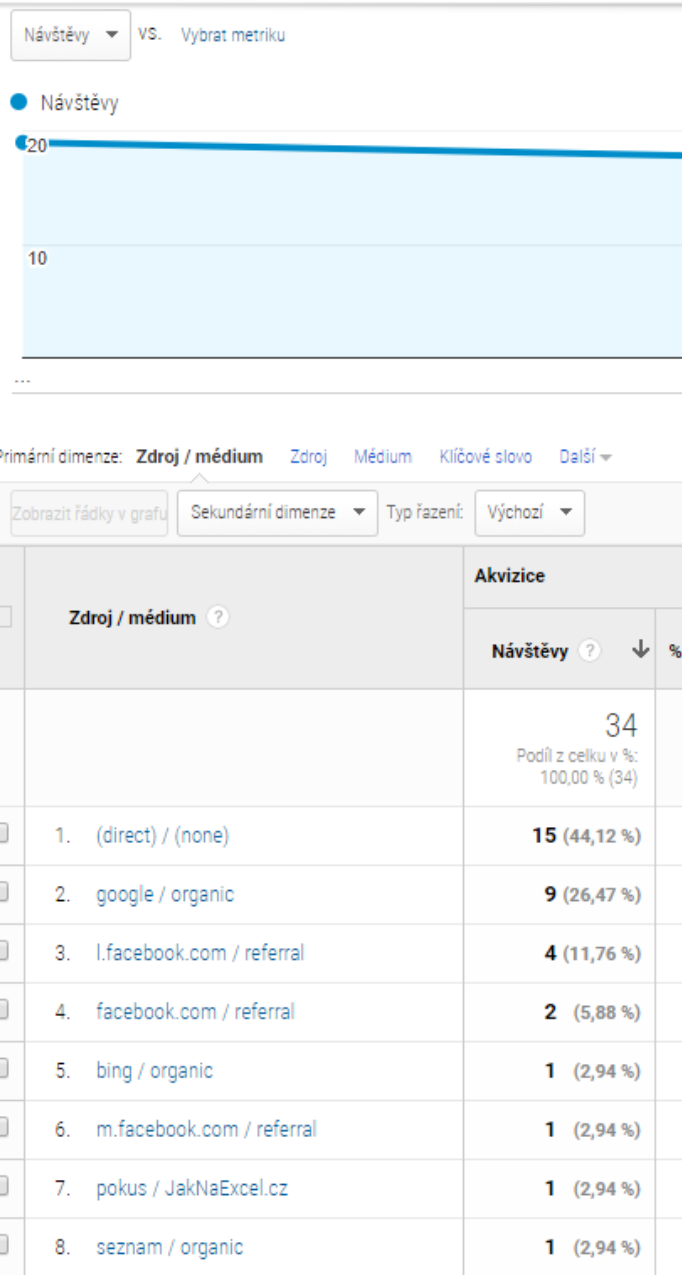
Návštěvy ▾ VS. Vybrat metriku

Návštěvy

20

10

...

Primární dimenze: Zdroj / médium Zdroj Médium Klíčové slovo Další ▾

Zobrazit řádky v grafu | Sekundární dimenze ▾ | Typ řazení: | Výchozí ▾

| Zdroj / médium ? | Akvizice Návštěvy ? ↓ | % |
|---|---|---|
| | 34 Podíl z celku v %: 100,00 % (34) | |
| 1. (direct) / (none) | 15 (44,12 %) | |
| 2. google / organic | 9 (26,47 %) | |
| 3. l.facebook.com / referral | 4 (11,76 %) | |
| 4. facebook.com / referral | 2 (5,88 %) | |
| 5. bing / organic | 1 (2,94 %) | |
| 6. m.facebook.com / referral | 1 (2,94 %) | |
| 7. pokus / JakNaExcel.cz | 1 (2,94 %) | |
| 8. seznam / organic | 1 (2,94 %) | |